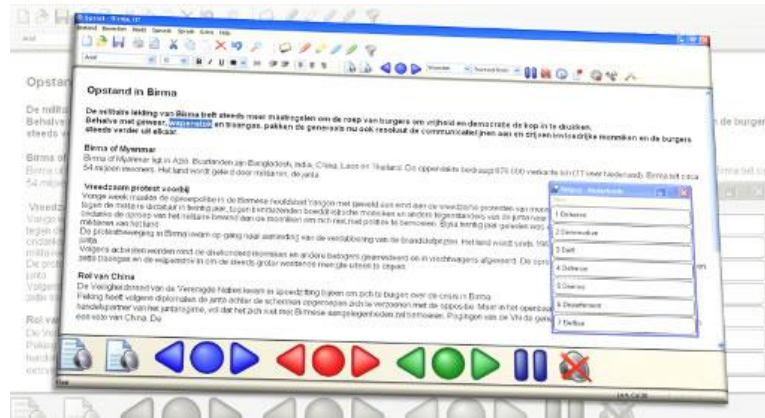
Opstand in Birma

De militaire leiding van Birma treft steeds meer maatregelen om de roep van burgers om vrijheid en democratie de kop in te drukken. Behalve met geweld, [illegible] en traangas, pakken de generaals nu ook resoluut de communicatielijnen aan en strijken invloedrijke monniken en de burgers steeds verder uit elkaar.

Birma of Myanmar
Birma of Myanmar ligt in Azië. Buurlanden zijn Bangladesh, India, China, Laos en Thailand. De oppervlakte bedraagt 678.000 vierkante km (17 keer Nederland). Birma telt circa 54 miljoen inwoners. Het land wordt geleid door militairen, de junta.

Vreedzaam protest voorbij
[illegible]

Rol van China
De Veiligheidsraad van de Verenigde Naties kwam in spoedzitting bijeen om zich te buigen over de crisis in Birma. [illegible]

1 Defense
2 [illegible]
3 Dalit
4 Defense
5 Overney
6 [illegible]
7 Delfine